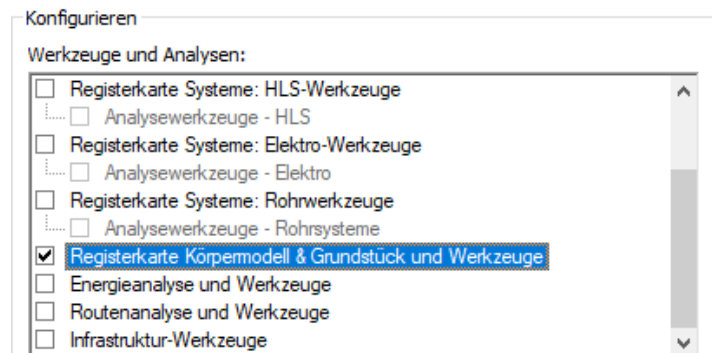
Konfigurieren

Werkzeuge und Analysen:

Registerkarte Systeme: HLS-Werkzeuge
Analysewerkzeuge - HLS
Registerkarte Systeme: Elektro-Werkzeuge
Analysewerkzeuge - Elektro
Registerkarte Systeme: Rohrwerkzeuge
Analysewerkzeuge - Rohrsysteme
Registerkarte Körpermodell & Grundstück und Werkzeuge
Energieanalyse und Werkzeuge
Routenanalyse und Werkzeuge
Infrastruktur-Werkzeuge